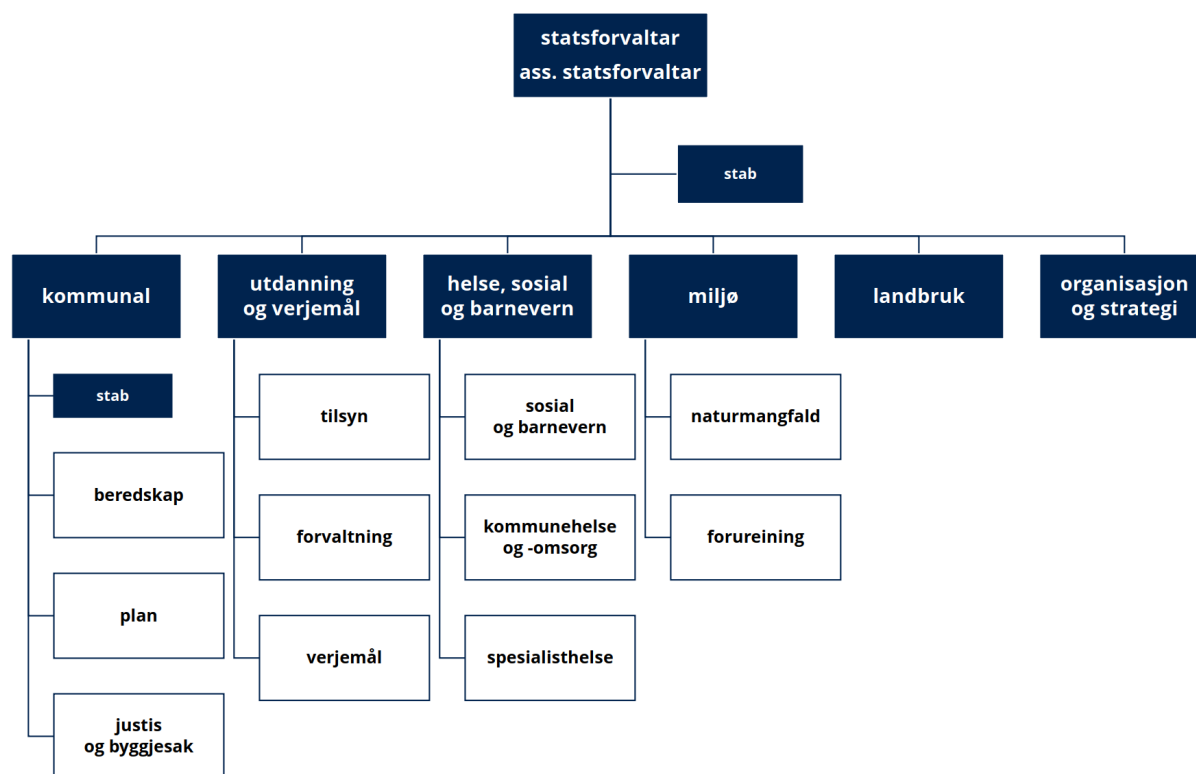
statsforvaltar
ass. statsforvaltar

stab

kommunal

utdanning og verjemål

helse, sosial og barnevern

miljø

landbruk

organisasjon og strategi

stab

beredskap

plan

justis og byggjesak

tilsyn

forvaltning

verjemål

sosial og barnevern

kommunehelse og -omsorg

spesialisthelse

naturmangfald

forureining